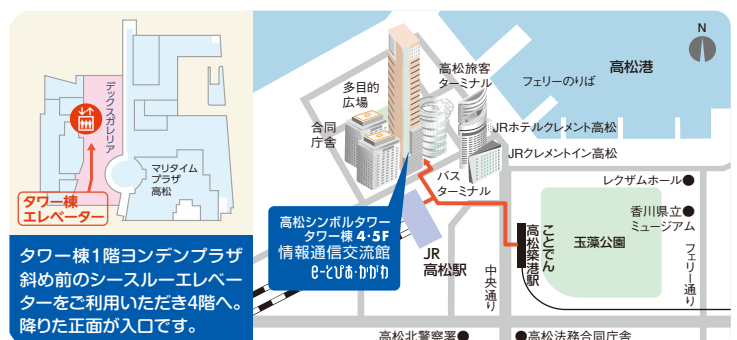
デックスガレリア

マリタイムプラザ高松

タワー棟エレベーター

タワー棟1階ヨンデンプラザ斜め前のシースルーエレベーターをご利用いただき4階へ。降りた正面が入口です。

N

高松港

フェリーののりば

高松旅客ターミナル

多目的広場

合同庁舎

JRホテルクレメント高松

JRクレメントイン高松

バスターミナル

レクザムホール

香川県立ミュージアム

玉藻公園

ことでん高松築港駅

高松シンボルタワー
タワー棟 4・5F
情報通信交流館
e-とぴあ・かがわ

JR高松駅

中央通り

フェリー通り

高松北警察署

高松法務合同庁舎